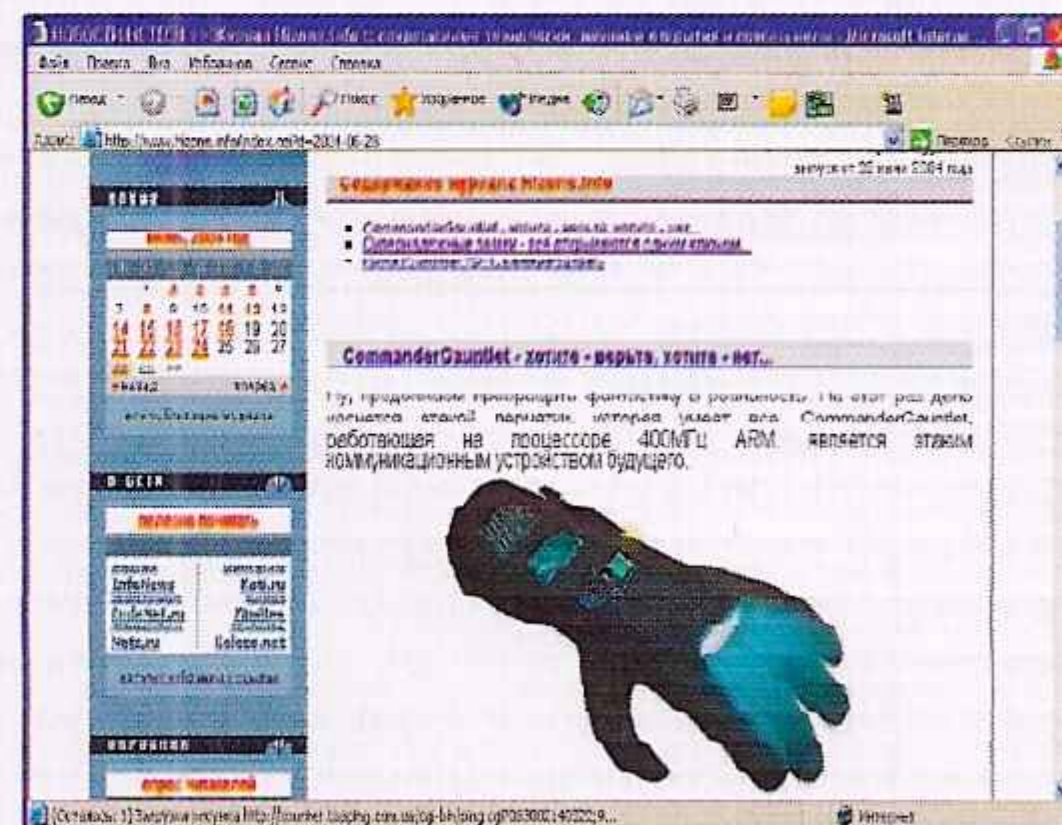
НОВОСТИ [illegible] - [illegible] - Microsoft Internet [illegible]

Файл Правка Вид Избранное Сервис Справка

Назад Поиск Избранное Медиа

Адрес http://www.hizone.info/index.php?d=2004-06-28

Переход Ссылки

загружен 28 июня 2004 года

Содержание журнала hizone.info

- CommanderGauntlet - хотите - верьте, хотите - нет...
- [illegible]
- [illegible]

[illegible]

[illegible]

| | | | | | | |
|---|---|---|---|---|---|---|
| | | 1 | 2 | 3 | 4 | 5 | 6 |
| 7 | 8 | 9 | 10 | 11 | 12 | 13 |
| 14 | 15 | 16 | 17 | 18 | 19 | 20 |
| 21 | 22 | 23 | 24 | 25 | 26 | 27 |
| 28 | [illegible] | | | | | |

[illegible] вперед

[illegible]

В СЕТИ

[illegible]

InfoNews Kuti.ru
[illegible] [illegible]
Netz.ru Golese.net

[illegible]

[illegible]

опрос читателей

CommanderGauntlet - хотите - верьте, хотите - нет...

Ну, продолжаем превращать фантастику в реальность. На этот раз дело касается этакой перчатки, которая умеет все. CommanderGauntlet, работающая на процессоре 400МГц ARM, является этаким коммуникационным устройством будущего.

(Осталось: 1) Загрузка рисунка http://counter.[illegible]/cgi-bin/ping.cgi?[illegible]...

Интернет